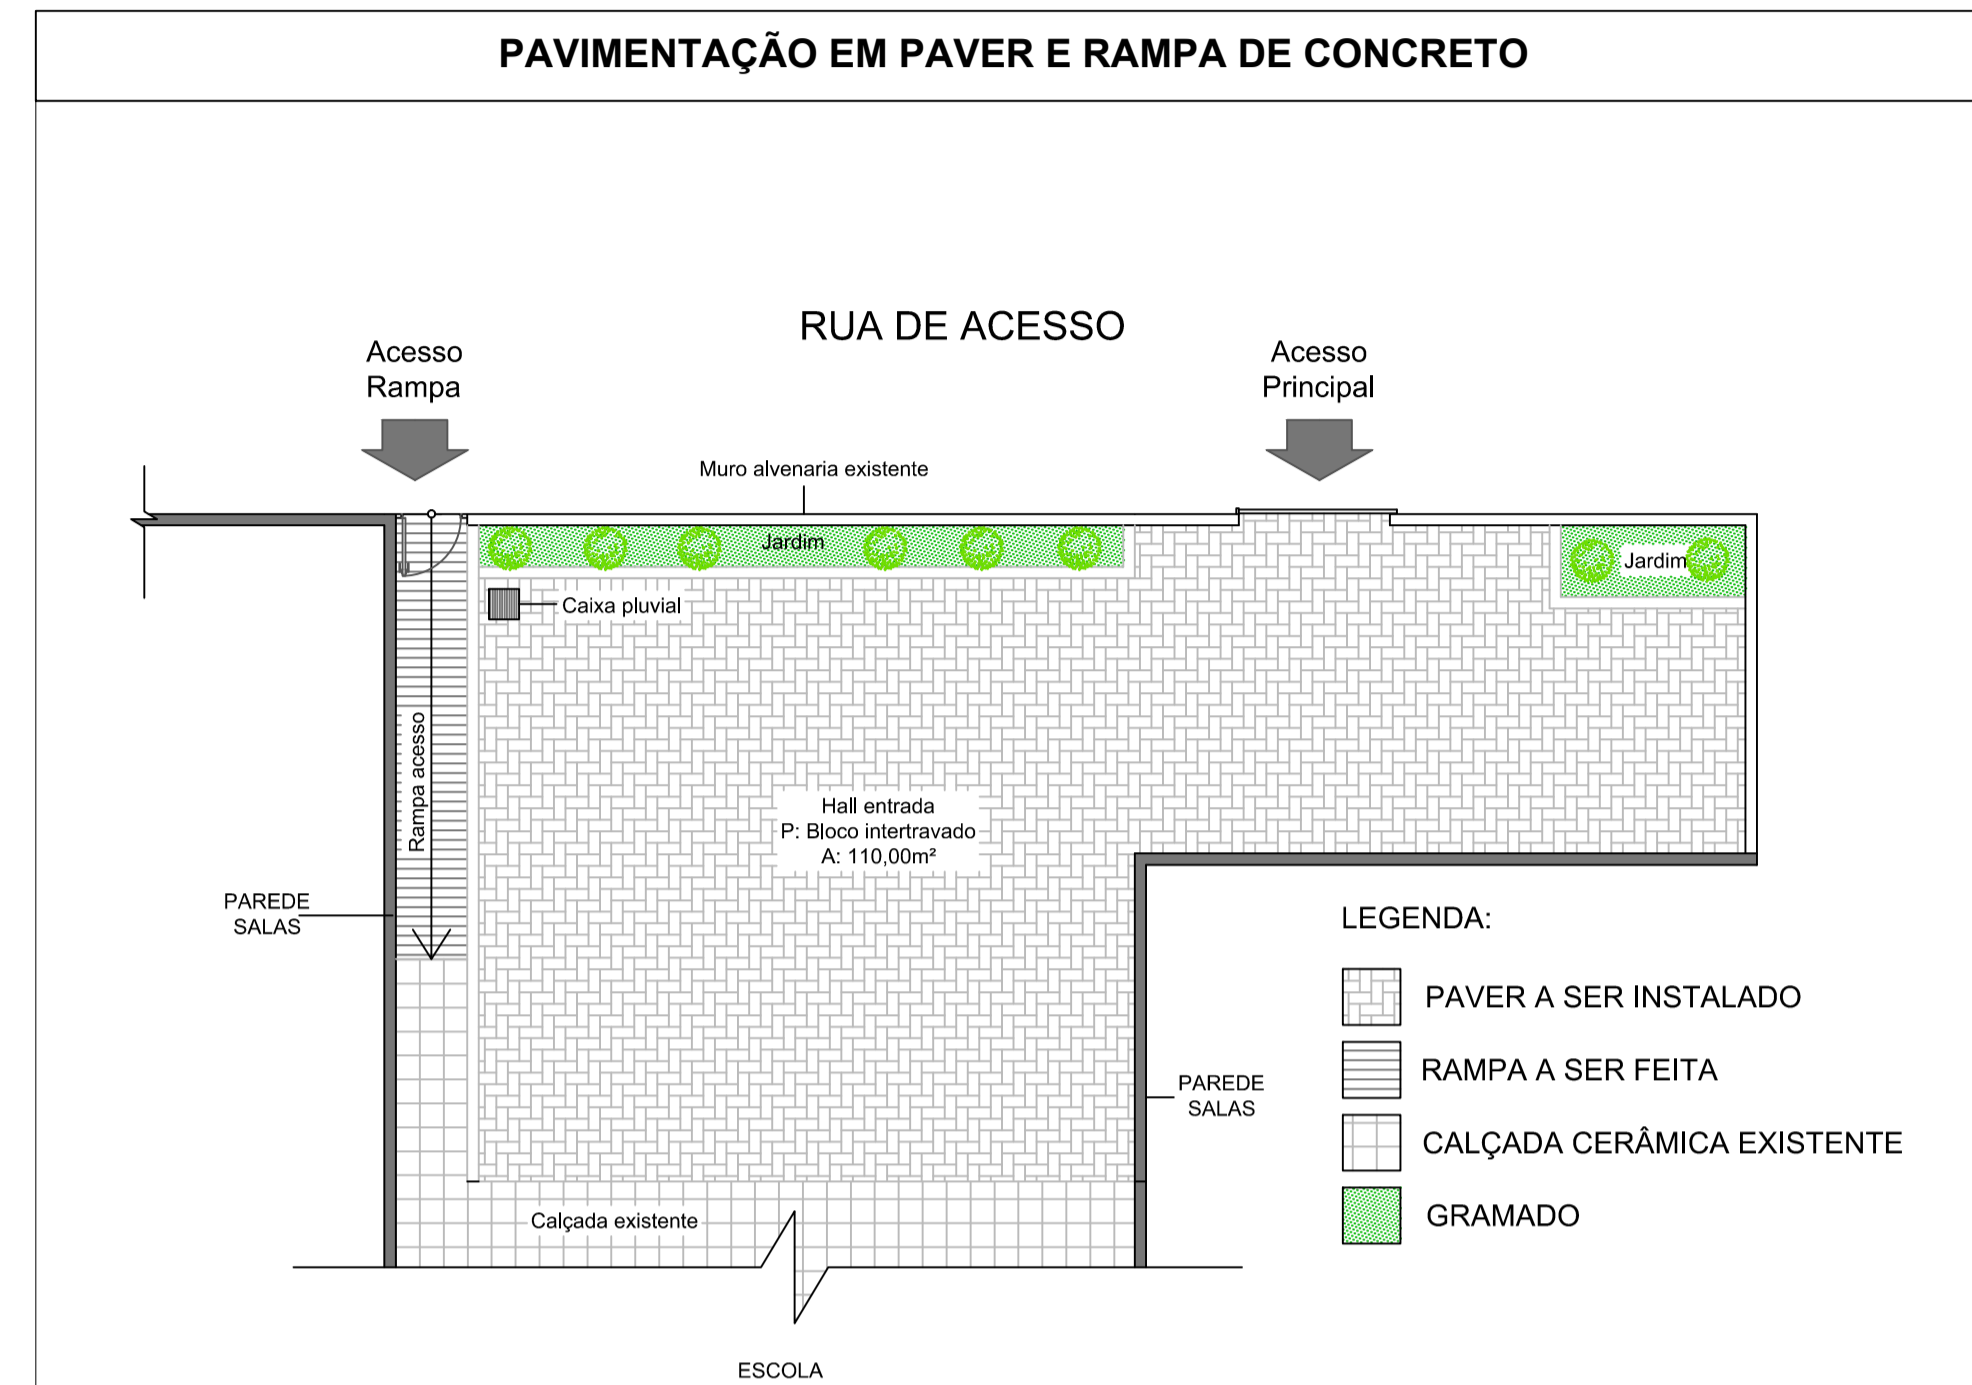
PAVIMENTAÇÃO EM PAVER E RAMPA DE CONCRETO

RUA DE ACESSO

Acesso Rampa

Acesso Principal

Muro alvenaria existente

Jardim

Jardim

Caixa pluvial

Rampa acesso

Hall entrada
P: Bloco intertravado
A: 110,00m²

PAREDE SALAS

PAREDE SALAS

Calçada existente

ESCOLA

LEGENDA:

PAVER A SER INSTALADO

RAMPA A SER FEITA

CALÇADA CERÂMICA EXISTENTE

GRAMADO